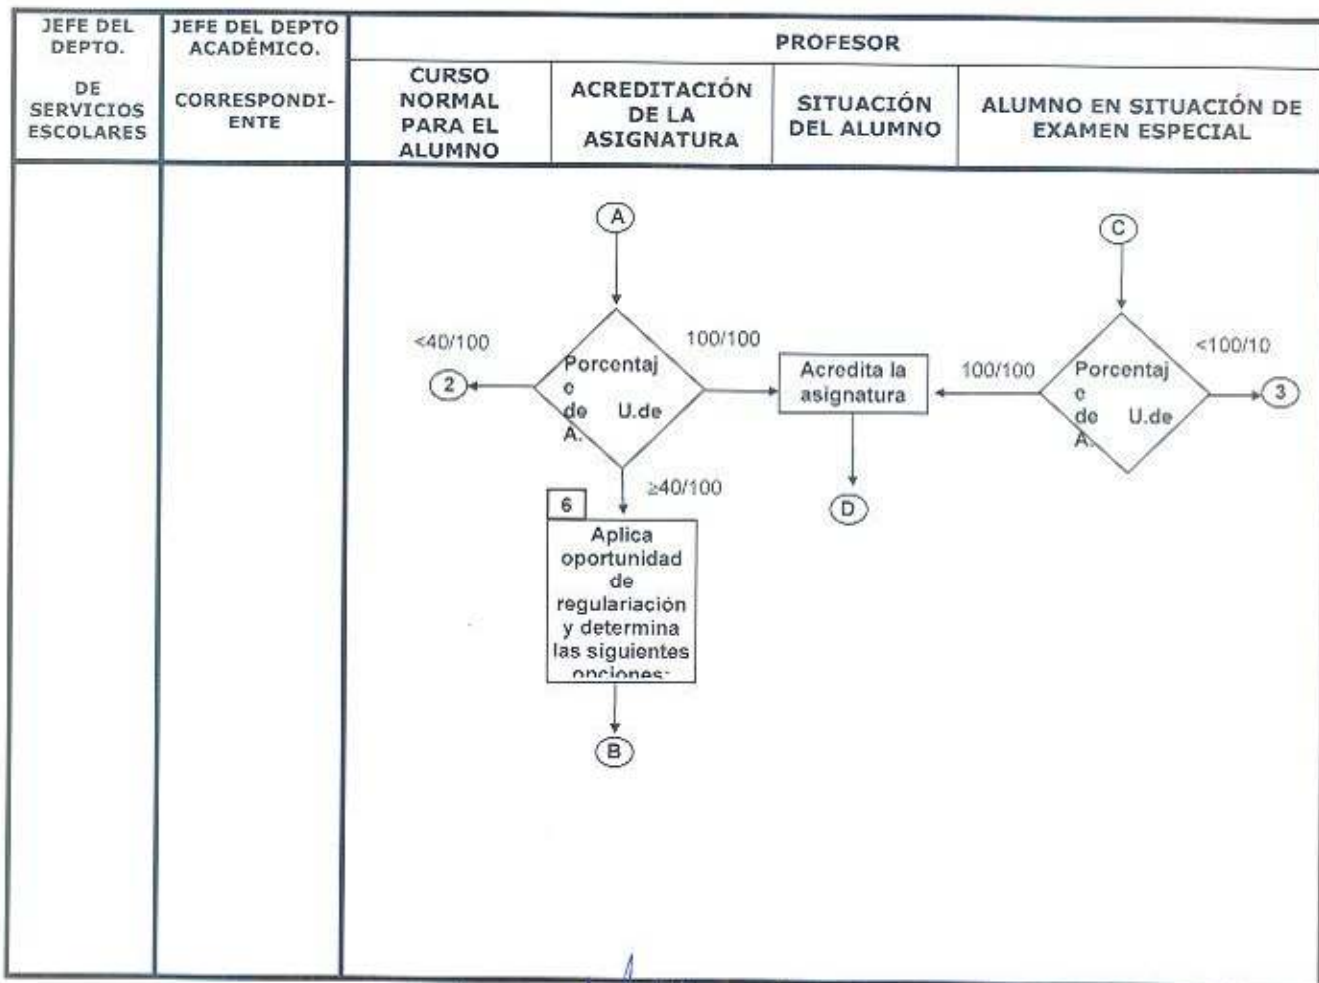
| JEFE DEL DEPTO. DE SERVICIOS ESCOLARES | JEFE DEL DEPTO ACADÉMICO. CORRESPONDIENTE | PROFESOR | | | |
|---|---|---|---|---|---|
| | | CURSO NORMAL PARA EL ALUMNO | ACREDITACIÓN DE LA ASIGNATURA | SITUACIÓN DEL ALUMNO | ALUMNO EN SITUACIÓN DE EXAMEN ESPECIAL |

A

<40/100

2

Porcentaje de U.de A.

100/100

≥40/100

6

Aplica oportunidad de regulariación y determina las siguientes opciones:

B

Acredita la asignatura

D

C

100/100

Porcentaje de U.de A.

<100/10

3